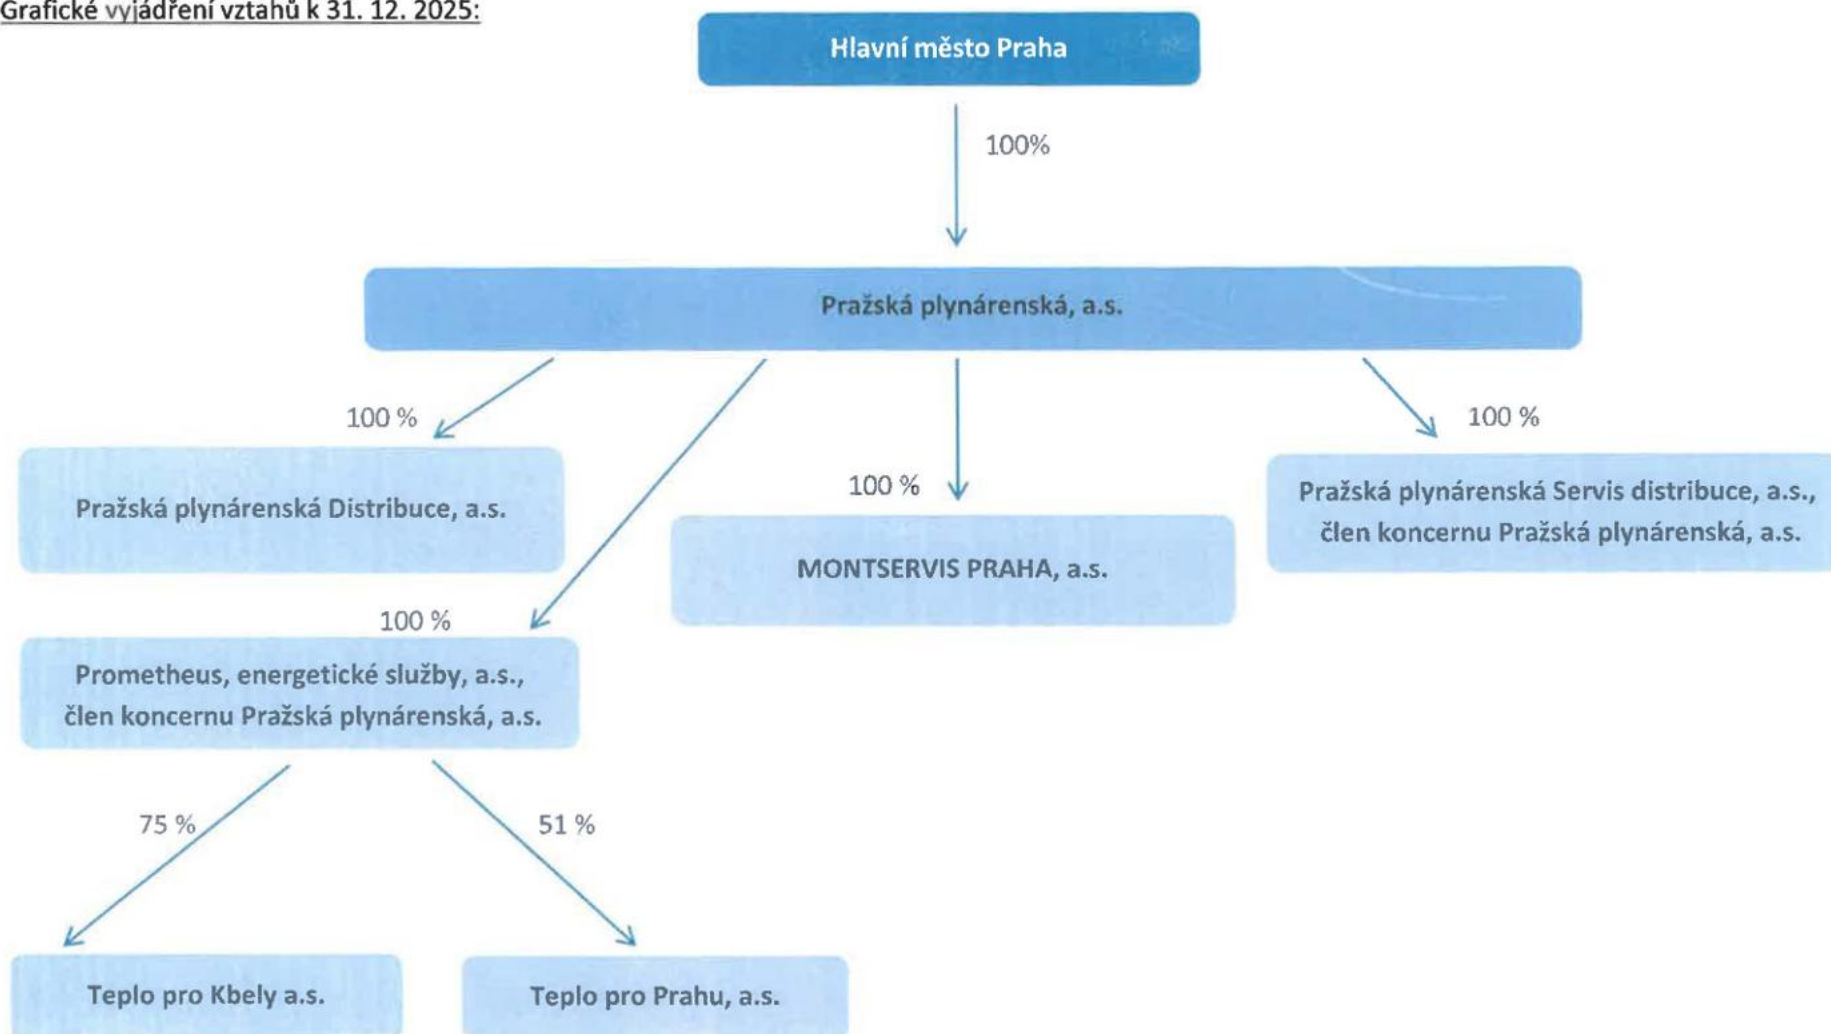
Grafické vyjádření vztahů k 31. 12. 2025:

Hlavní město Praha

100%

Pražská plynárenská, a.s.

100 %

Pražská plynárenská Distribuce, a.s.

100 %

MONTSERVIS PRAHA, a.s.

100 %

Pražská plynárenská Servis distribuce, a.s., člen koncernu Pražská plynárenská, a.s.

100 %

Prometheus, energetické služby, a.s., člen koncernu Pražská plynárenská, a.s.

75 %

51 %

Teplo pro Kbely a.s.

Teplo pro Prahu, a.s.